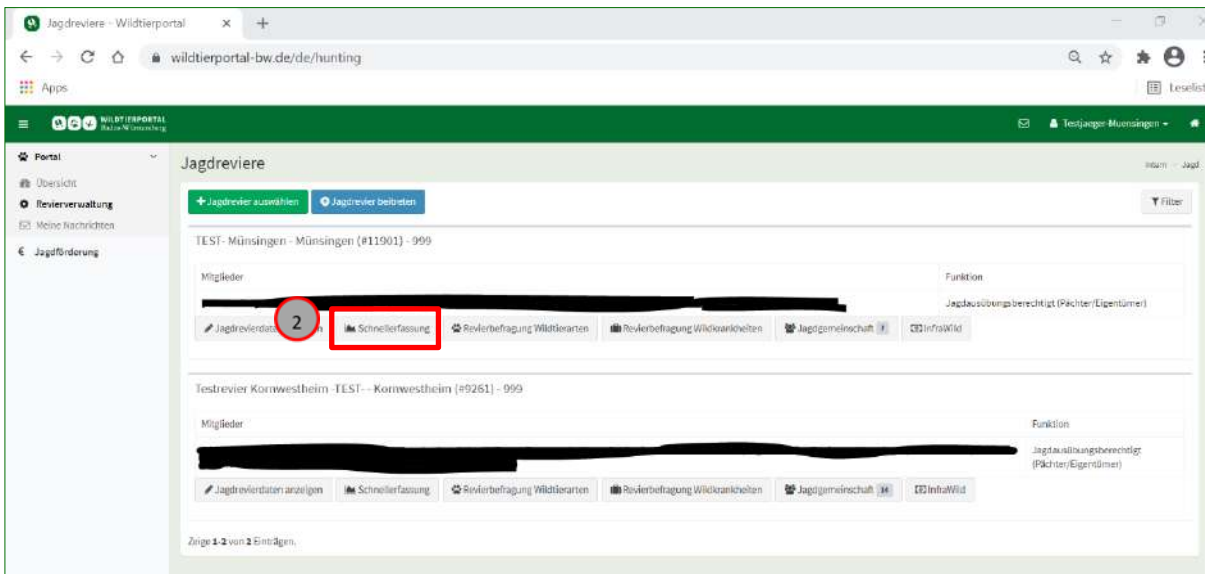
Jagdreviere - Wildtierportal ×

wildtierportal-bw.de/de/hunting

Apps

Leseliste

WILDTIERPORTAL Baden-Württemberg

Testjaeger-Muensingen

Portal

Übersicht

Revierverwaltung

Meine Nachrichten

Jagdförderung

Jagdreviere

Intern · Jagd

Jagdrevier auswählen

Jagdrevier beitreten

Filter

TEST- Münsingen - Münsingen (#11901) - 999

| Mitglieder | Funktion |
|---|---|
| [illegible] | Jagdausübungsberechtigt (Pächter/Eigentümer) |

Jagdrevierdaten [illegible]n

2

Schnellerfassung

Revierbefragung Wildtierarten

Revierbefragung Wildkrankheiten

Jagdgemeinschaft 7

InfraWild

Testrevier Kornwestheim -TEST- - Kornwestheim (#9261) - 999

| Mitglieder | Funktion |
|---|---|
| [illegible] | Jagdausübungsberechtigt (Pächter/Eigentümer) |

Jagdrevierdaten anzeigen

Schnellerfassung

Revierbefragung Wildtierarten

Revierbefragung Wildkrankheiten

Jagdgemeinschaft 14

InfraWild

Zeige 1-2 von 2 Einträgen.